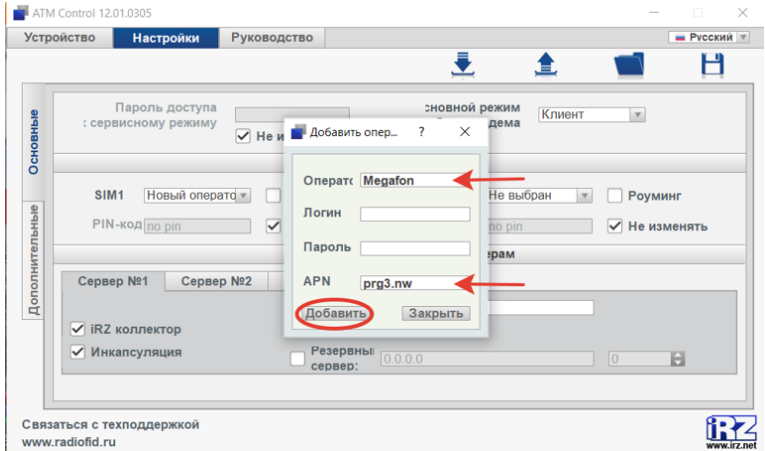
ATM Control 12.01.0305

Устройство Настройки Руководство

Русский

Основные

Дополнительные

Пароль доступа : сервисному режиму

Не и

сновной режим дема

Клиент

SIM1 Новый операто

PIN-код no pin

Не выбран

Роуминг

Не изменять

ерам

Сервер №1 Сервер №2

iRZ коллектор

Инкапсуляция

Резервны сервер: 0.0.0.0

0

Добавить опер... ? ×

Операто Megafon

Логин

Пароль

APN prg3.nw

Добавить Закрыть

Связаться с техподдержкой
www.radiofid.ru

iRZ
www.irz.net